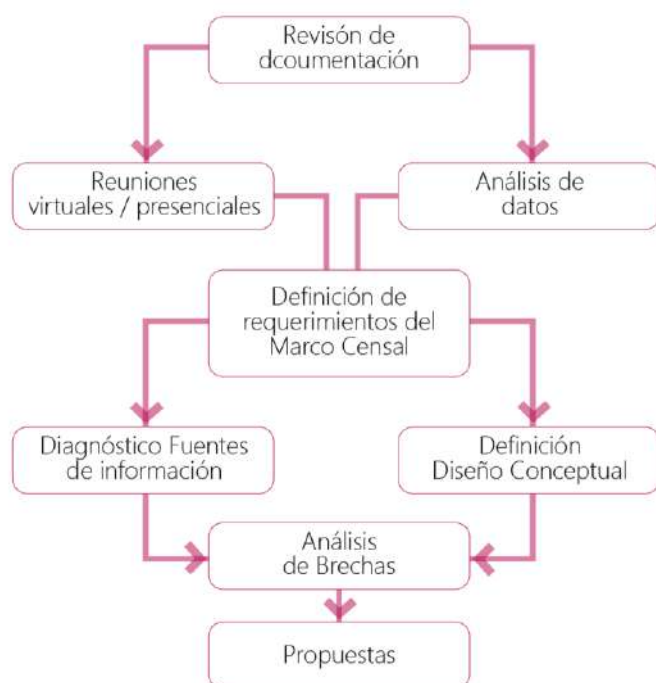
Revisón de dcoumentación

Reuniones virtuales / presenciales

Análisis de datos

Definición de requerimientos del Marco Censal

Diagnóstico Fuentes de información

Definición Diseño Conceptual

Análisis de Brechas

Propuestas